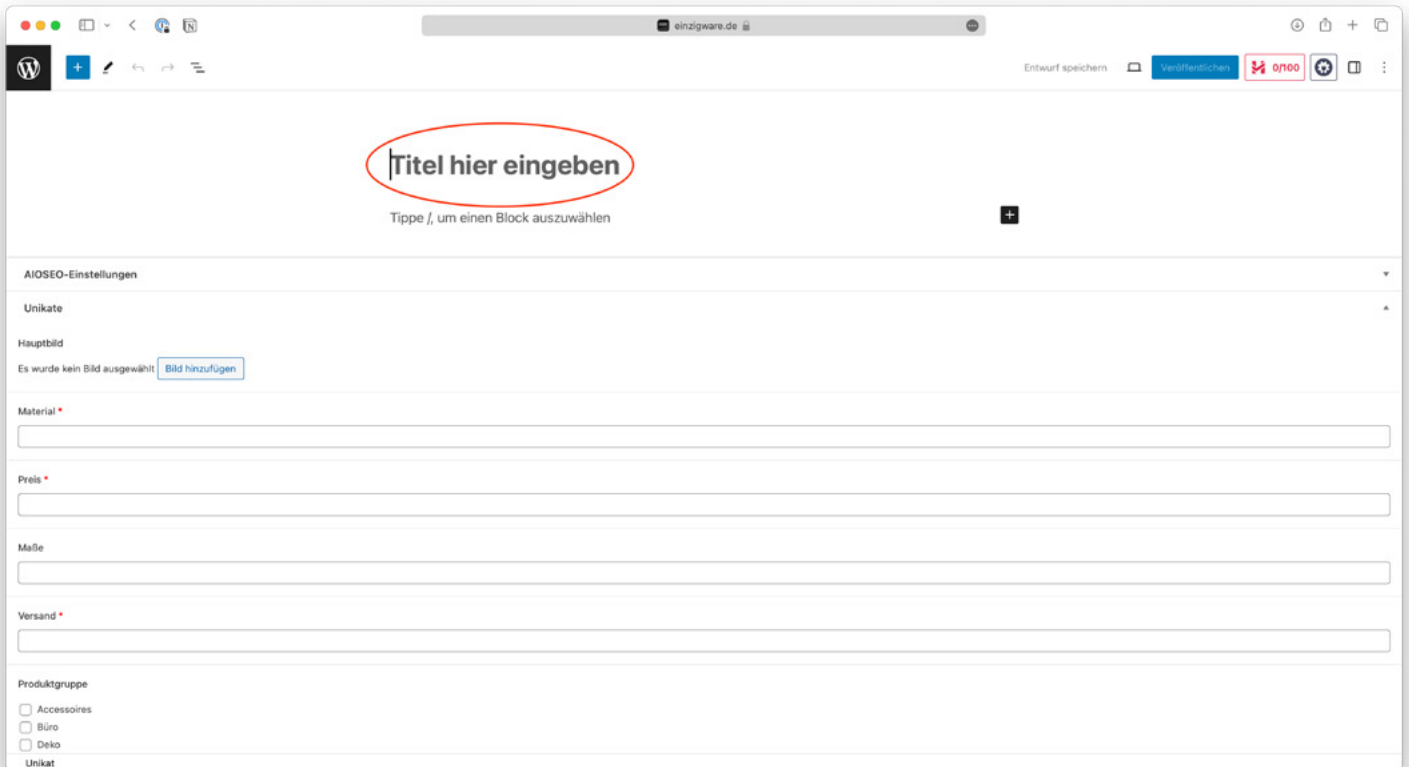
einzigware.de

Entwurf speichern
Veröffentlichen
0/100

Titel hier eingeben

Tippe /, um einen Block auszuwählen

AIOSEO-Einstellungen

Unikate

Hauptbild

Es wurde kein Bild ausgewählt Bild hinzufügen

Material *

Preis *

Maße

Versand *

Produktgruppe

Accessoires
Büro
Deko

Unikat